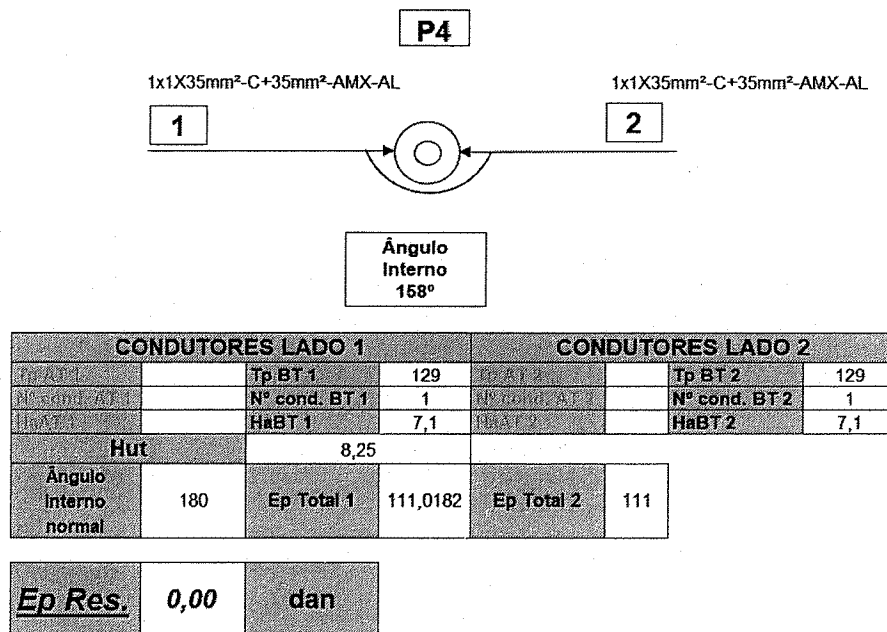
P4

1x1X35mm²-C+35mm²-AMX-AL

1x1X35mm²-C+35mm²-AMX-AL

1

2

Ângulo Interno 158º

| CONDUTORES LADO 1 | | | | CONDUTORES LADO 2 | | | |
|---|---|---|---|---|---|---|---|
| Tp AT 1 | | Tp BT 1 | 129 | Tp AT 2 | | Tp BT 2 | 129 |
| Nº cond. AT 1 | | Nº cond. BT 1 | 1 | Nº cond. AT 2 | | Nº cond. BT 2 | 1 |
| HaAT 1 | | HaBT 1 | 7,1 | HaAT 2 | | HaBT 2 | 7,1 |
| Hut | | 8,25 | | | | | |
| Ângulo Interno normal | 180 | Ep Total 1 | 111,0182 | Ep Total 2 | 111 | | |

| Ep Res. | 0,00 | dan |
|---|---|---|